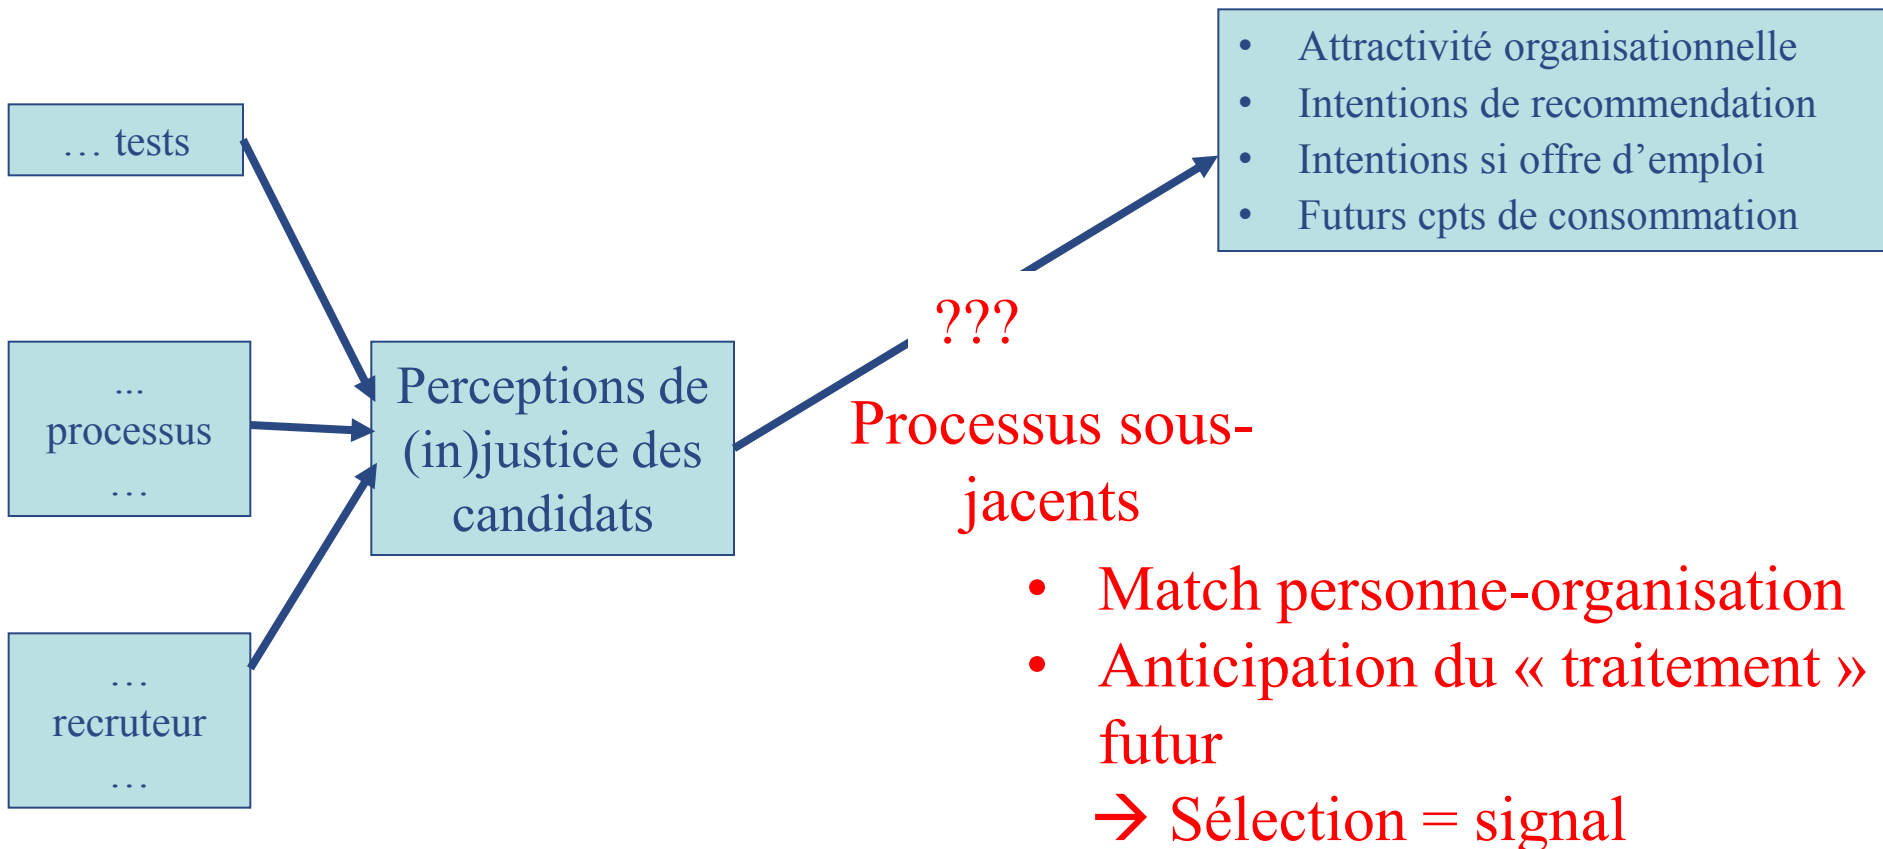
… tests

…
processus
…

…
recruteur
…

Perceptions de (in)justice des candidats

- Attractivité organisationnelle
- Intentions de recommendation
- Intentions si offre d’emploi
- Futurs cpts de consommation

???

Processus sous-jacents

- Match personne-organisation
- Anticipation du « traitement » futur

→ Sélection = signal